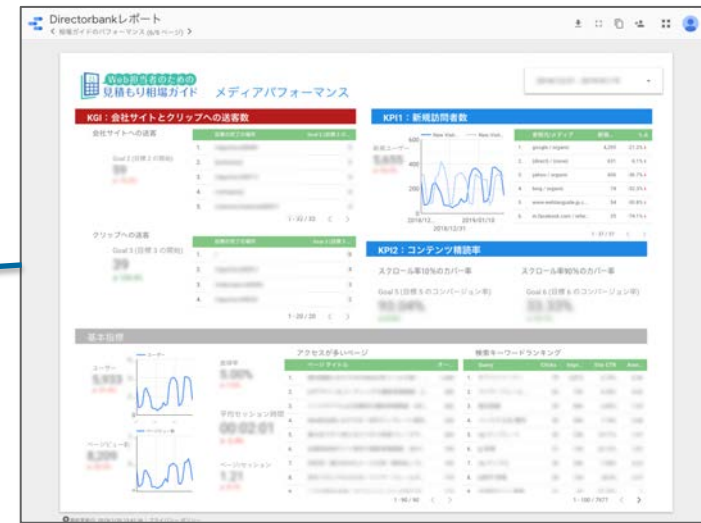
Directorbankレポート
< 相場ガイドのパフォーマンス (6/8ページ) >

Web担当者のための
見積もり相場ガイド
メディアパフォーマンス

KGI：会社サイトとクリップへの送客数

会社サイトへの送客

Goal 2 (目標 2 の開始)
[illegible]

1 - 32 / 43 < >

クリップへの送客

Goal 3 (目標 3 の開始)
39

1 - 20 / 20 < >

KPI1：新規訪問者数

新規ユーザー
5,655

600
400
200
0
2018/12... 2019/01/18
2018/12/31

1. google / organic
2. (direct) / (none)
3. yahoo / organic
4. bing / organic
5. www.webtanguide.jp...
6. m.facebook.com / refer...

1 - 37 / 37 < >

KPI2：コンテンツ精読率

スクロール率10%のカバー率
Goal 5 (目標 5 のコンバージョン率)
93.24%

スクロール率90%のカバー率
Goal 6 (目標 6 のコンバージョン率)
33.33%

基本指標

ユーザー
5,933

ページビュー数
8,209

直帰率
5.00%

平均セッション時間
00:02:01

ページ/セッション
1.21

アクセスが多いページ
ページタイトル

1 - 90 / 90 < >

検索キーワードランキング
Query Clicks Impr. Site CTR Aver...

1 - 100 / 7477 < >